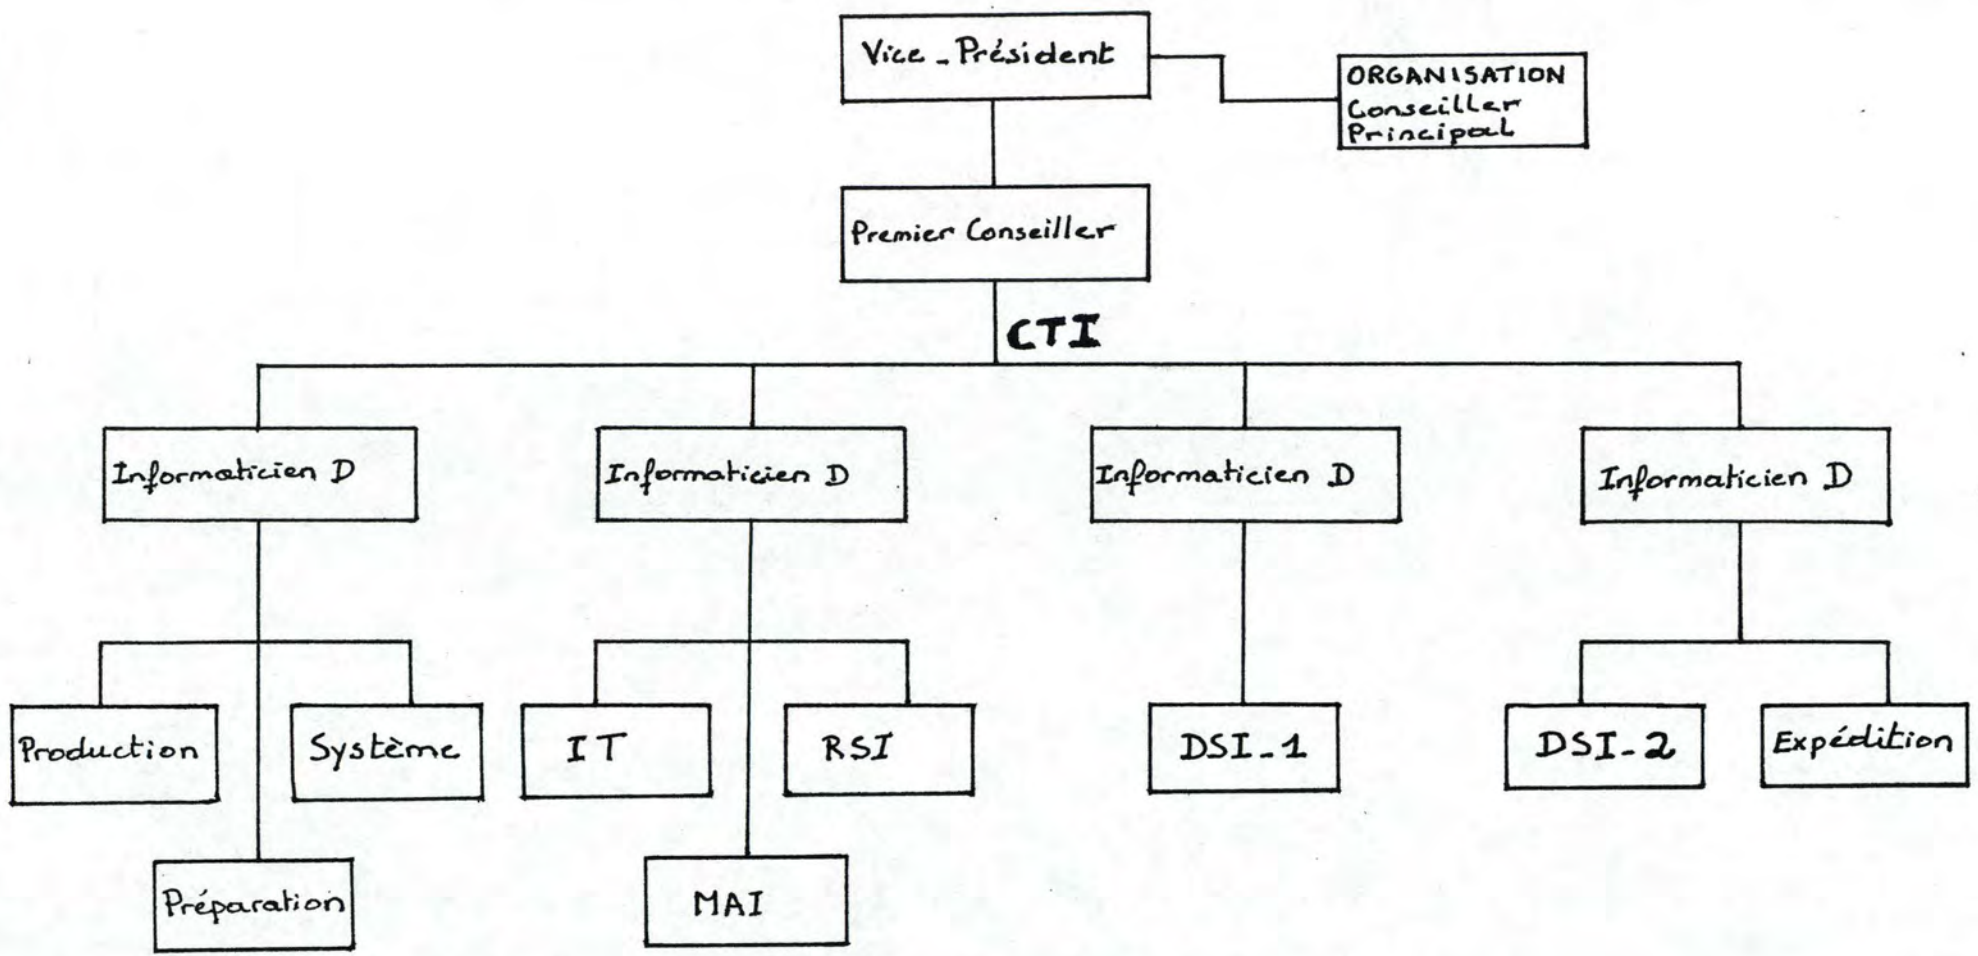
Vice _ Président

ORGANISATION
Conseiller
Principal

Premier Conseiller

CTI

Informaticien D

Informaticien D

Informaticien D

Informaticien D

Production

Système

Préparation

IT

RSI

MAI

DSI_1

DSI_2

Expédition